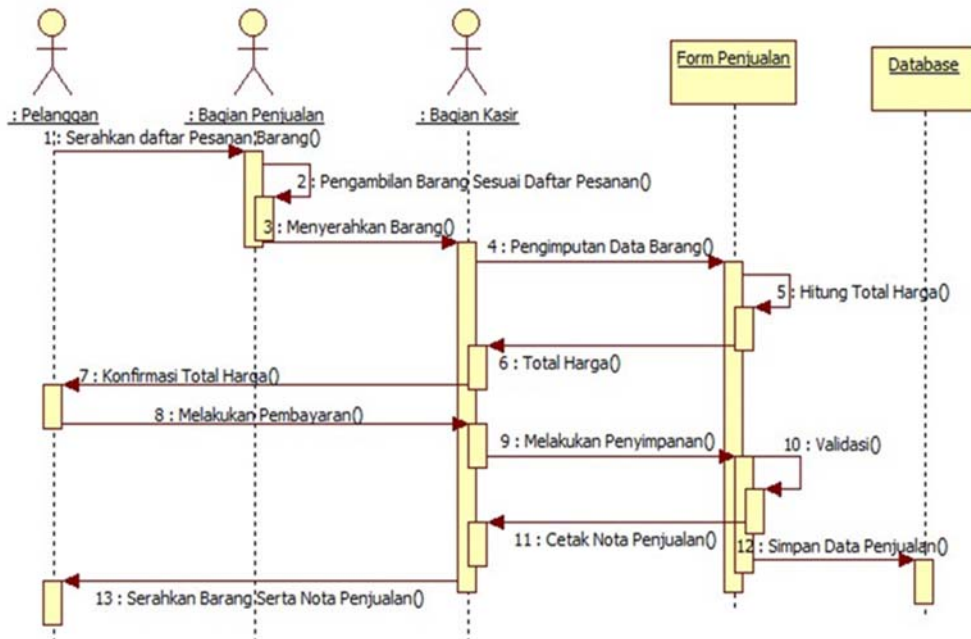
: Pelanggan
: Bagian Penjualan
: Bagian Kasir
Form Penjualan
Database

1 : Serahkan daftar Pesanan Barang()
2 : Pengambilan Barang Sesuai Daftar Pesanan()
3 : Menyerahkan Barang()
4 : Pengimputan Data Barang()
5 : Hitung Total Harga()
6 : Total Harga()
7 : Konfirmasi Total Harga()
8 : Melakukan Pembayaran()
9 : Melakukan Penyimpanan()
10 : Validasi()
11 : Cetak Nota Penjualan()
12 : Simpan Data Penjualan()
13 : Serahkan Barang Serta Nota Penjualan()